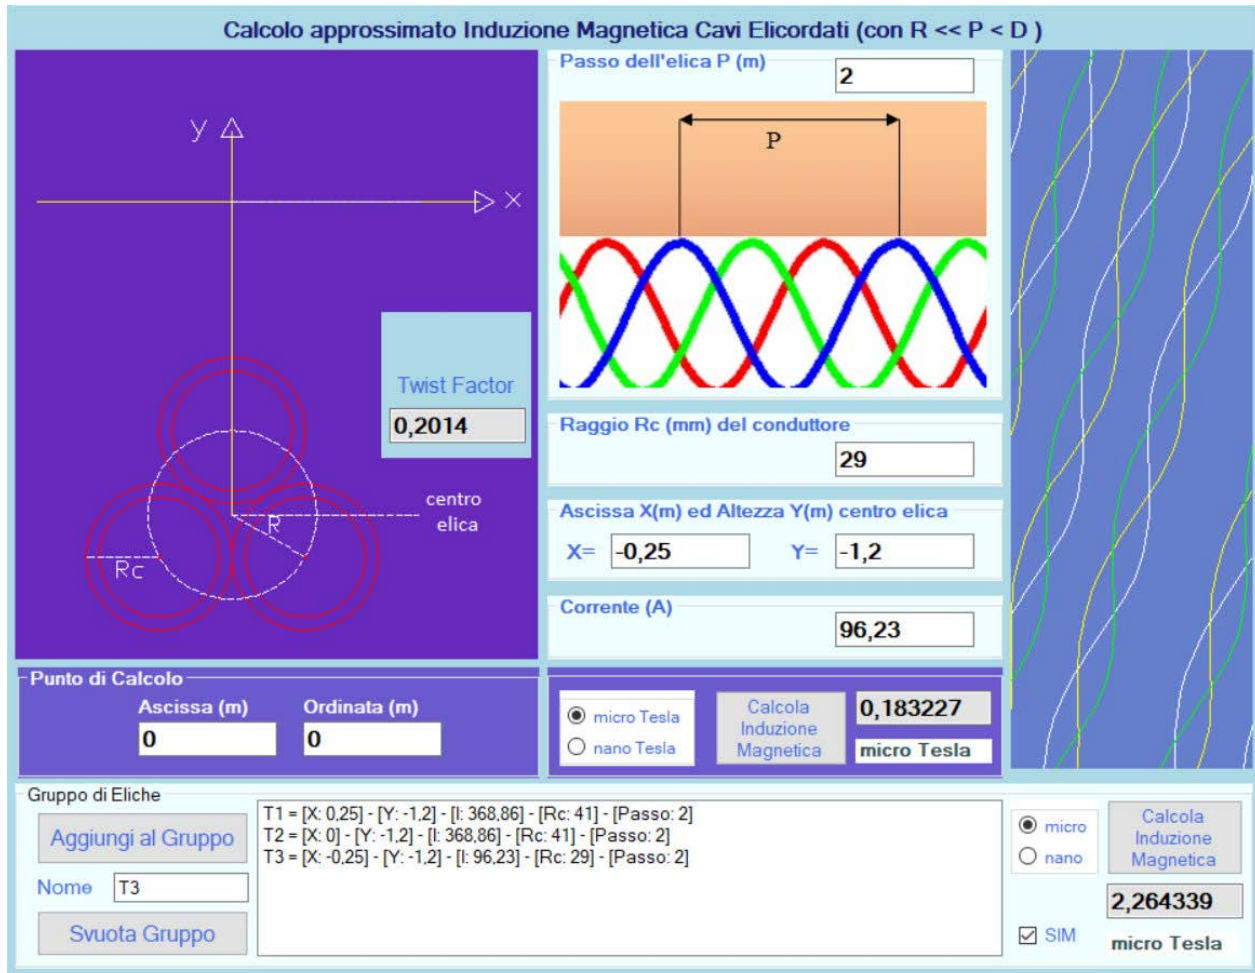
Calcolo approssimato Induzione Magnetica Cavi Elicordati (con R << P < D )

y

x

R

Rc

centro elica

Twist Factor

0,2014

Passo dell'elica P (m)

2

P

Raggio Rc (mm) del conduttore

29

Ascissa X(m) ed Altezza Y(m) centro elica

X= -0,25

Y= -1,2

Corrente (A)

96,23

Punto di Calcolo

Ascissa (m)

0

Ordinata (m)

0

micro Tesla

nano Tesla

Calcola Induzione Magnetica

0,183227

micro Tesla

Gruppo di Eliche

Aggiungi al Gruppo

Nome T3

Svuota Gruppo

T1 = [X: 0,25] - [Y: -1,2] - [I: 368,86] - [Rc: 41] - [Passo: 2]
T2 = [X: 0] - [Y: -1,2] - [I: 368,86] - [Rc: 41] - [Passo: 2]
T3 = [X: -0,25] - [Y: -1,2] - [I: 96,23] - [Rc: 29] - [Passo: 2]

micro

nano

Calcola Induzione Magnetica

2,264339

SIM

micro Tesla